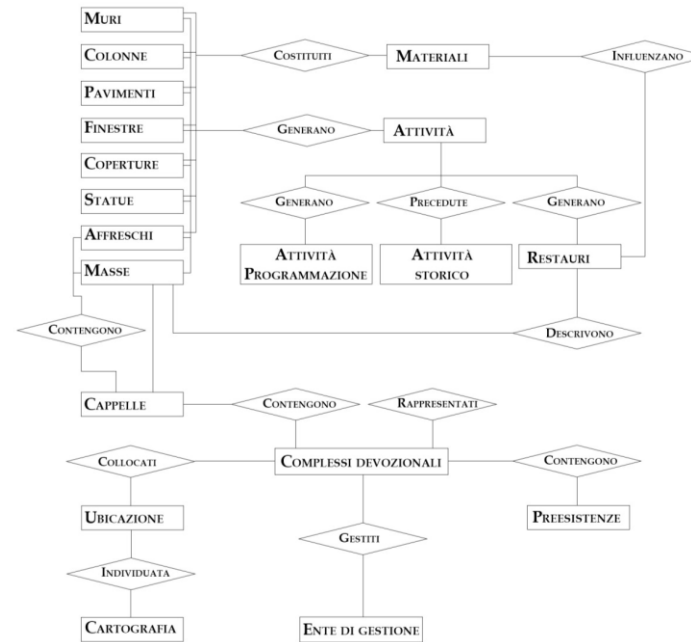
MURI
COLONNE
PAVIMENTI
FINESTRE
COPERTURE
STATUE
AFFRESCHI
MASSE

COSTITUITI
MATERIALI
INFLUENZANO

GENERANO
ATTIVITÀ

GENERANO
PRECEDUTE
GENERANO

ATTIVITÀ PROGRAMMAZIONE
ATTIVITÀ STORICO
RESTAURI

CONTENGONO
DESCRIVONO

CAPPELLE
CONTENGONO
RAPPRESENTATI

COLLOCATI
COMPLESSI DEVOZIONALI
CONTENGONO

UBICAZIONE
GESTITI
PREESISTENZE

INDIVIDUATA

CARTOGRAFIA
ENTE DI GESTIONE